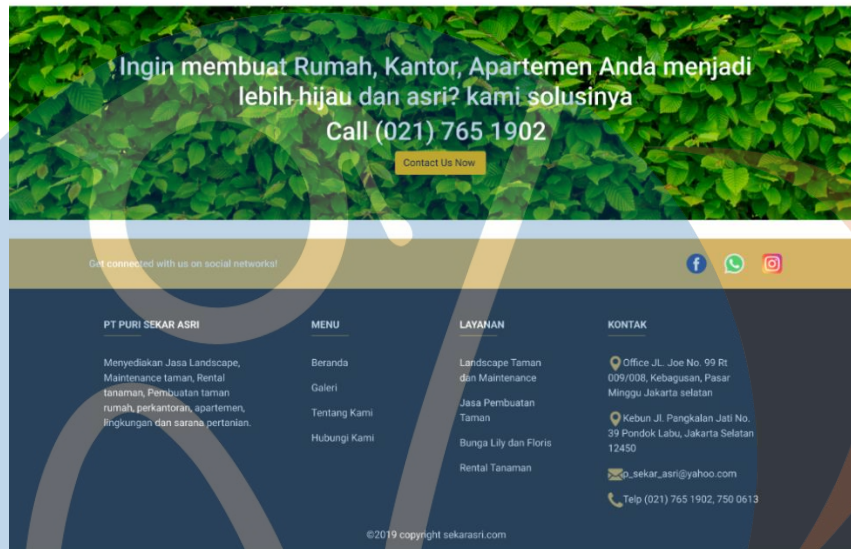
Ingin membuat Rumah, Kantor, Apartemen Anda menjadi lebih hijau dan asri? kami solusinya

Call (021) 765 1902

Contact Us Now

Get connected with us on social networks!

PT PURI SEKAR ASRI

Menyediakan Jasa Landscape, Maintenance taman, Rental tanaman, Pembuatan taman rumah, perkantoran, apartemen, lingkungan dan sarana pertanian.

MENU

Beranda

Galeri

Tentang Kami

Hubungi Kami

LAYANAN

Landscape Taman dan Maintenance

Jasa Pembuatan Taman

Bunga Lily dan Floris

Rental Tanaman

KONTAK

Office JL. Joe No. 99 Rt 009/008, Kebagusan, Pasar Minggu Jakarta selatan

Kebun Jl. Pangkalan Jati No. 39 Pondok Labu, Jakarta Selatan 12450

p_sekar_asri@yahoo.com

Telp (021) 765 1902, 750 0613

©2019 copyright sekarasri.com